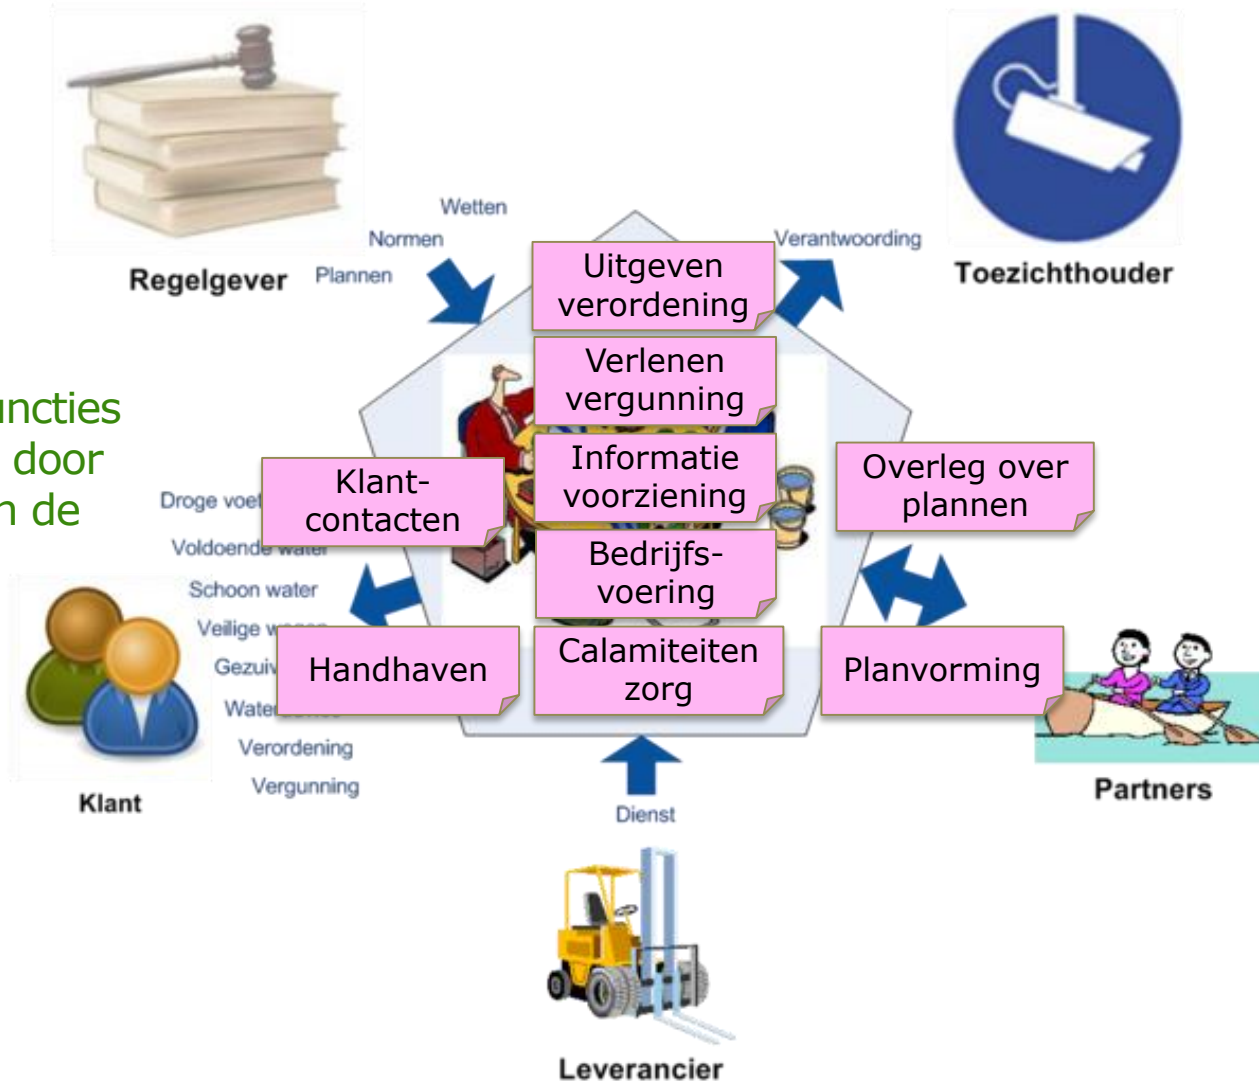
Wetten
Normen
Plannen
Regelgever
Verantwoording
Toezichthouder
Uitgeven verordening
Verlenen vergunning
Informatie voorziening
Bedrijfs-voering
Calamiteiten zorg
nncties
door
n de
Klant-contacten
Overleg over plannen
Droge voet
Voldoende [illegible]
Schoon water
Veilige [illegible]
Gezui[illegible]
Wate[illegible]
Verordening
Vergunning
Handhaven
Planvorming
Klant
Partners
Dienst
Leverancier